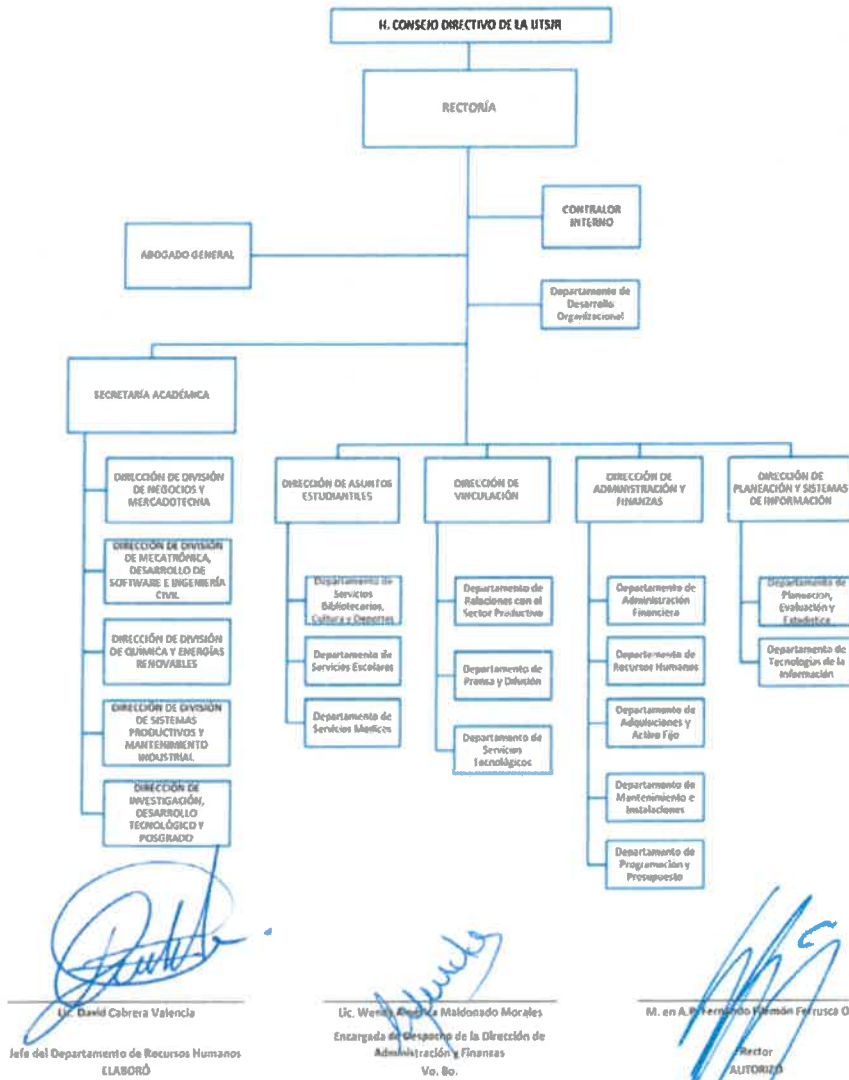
H. CONSEJO DIRECTIVO DE LA UTSJR

RECTORÍA

CONTRALOR INTERNO

ABOGADO GENERAL

Departamento de Desarrollo Organizacional

SECRETARÍA ACADÉMICA

DIRECCIÓN DE DIVISIÓN DE NEGOCIOS Y MERCADOTECNIA

DIRECCIÓN DE DIVISIÓN DE MECATRÓNICA, DESARROLLO DE SOFTWARE E INGENIERÍA CIVIL

DIRECCIÓN DE DIVISIÓN DE QUÍMICA Y ENERGÍAS RENOVABLES

DIRECCIÓN DE DIVISIÓN DE SISTEMAS PRODUCTIVOS Y MANTENIMIENTO INDUSTRIAL

DIRECCIÓN DE INVESTIGACIÓN, DESARROLLO TECNOLÓGICO Y POSGRADO

DIRECCIÓN DE ASUNTOS ESTUDIANTILES

Departamento de Servicios Bibliotecarios, Cultura y Deportes

Departamento de Servicios Escolares

Departamento de Servicios Médicos

DIRECCIÓN DE VINCULACIÓN

Departamento de Relaciones con el Sector Productivo

Departamento de Prensa y Difusión

Departamento de Servicios Tecnológicos

DIRECCIÓN DE ADMINISTRACIÓN Y FINANZAS

Departamento de Administración Financiera

Departamento de Recursos Humanos

Departamento de Adquisiciones y Activo Fijo

Departamento de Mantenimiento e Instalaciones

Departamento de Programación y Presupuesto

DIRECCIÓN DE PLANEACIÓN Y SISTEMAS DE INFORMACIÓN

Departamento de Planeación, Evaluación y Estadística

Departamento de Tecnologías de la Información

Lic. David Cabrera Valencia
Jefe del Departamento de Recursos Humanos
ELABORÓ

Lic. Wendy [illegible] Maldonado Morales
Encargada de Despacho de la Dirección de Administración y Finanzas
Vo. Bo.

M. en A. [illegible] Fernando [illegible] Ferrusca O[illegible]
Rector
AUTORIZÓ